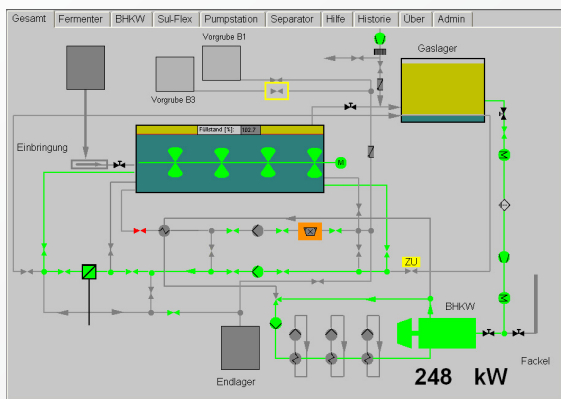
Gesamt | Fermenter | BHKW | Sul-Flex | Pumpstation | Separator | Hilfe | Historie | Über | Admin

Vorgrube B1

Vorgrube B3

Gaslager

Einbringung

Füllstand [%]: 92.7

M

ZU

BHKW

Endlager

Fackel

248 kW